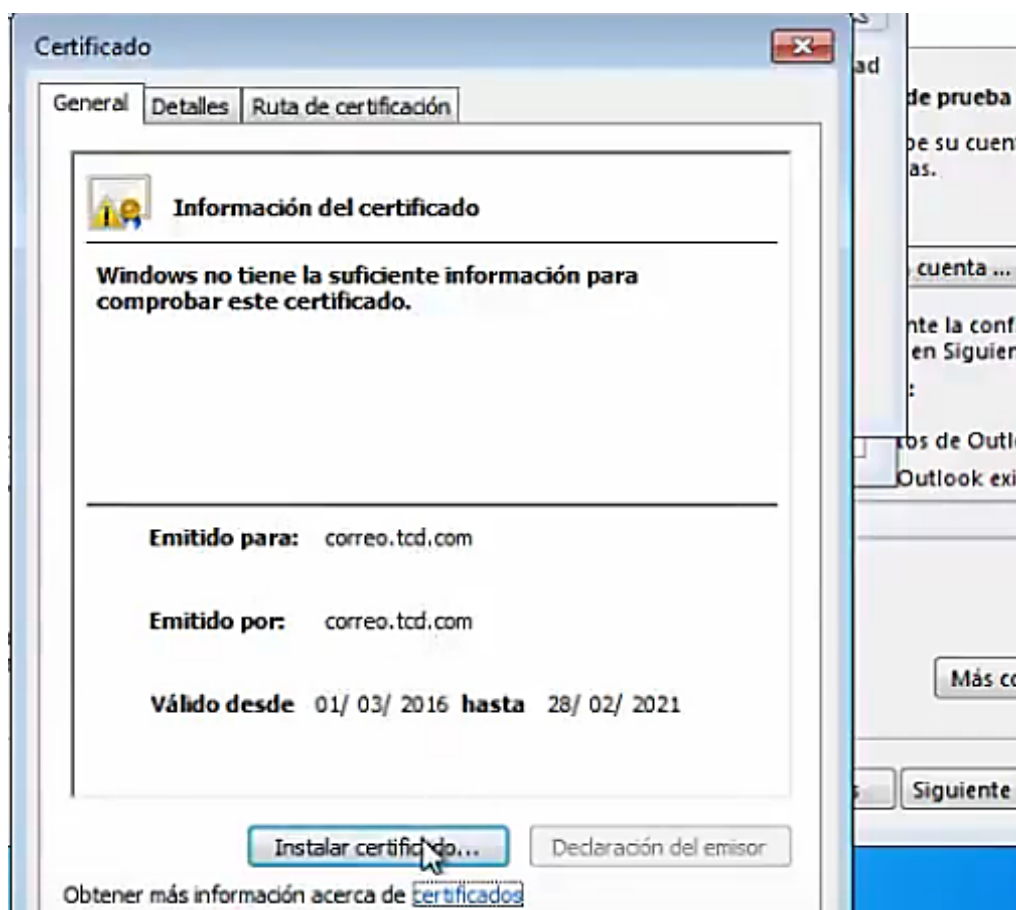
Certificado

General | Detalles | Ruta de certificación

Información del certificado

Windows no tiene la suficiente información para comprobar este certificado.

Emitido para: correo.tcd.com

Emitido por: correo.tcd.com

Válido desde 01/ 03/ 2016 hasta 28/ 02/ 2021

Instalar certific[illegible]do...

Declaración del emisor

Obtener más información acerca de certificados

ad

de prueba

be su cuen

as.

cuenta ...

nte la conf

en Siguien

:

tos de Outl

Outlook exi

Más co

s

Siguiente